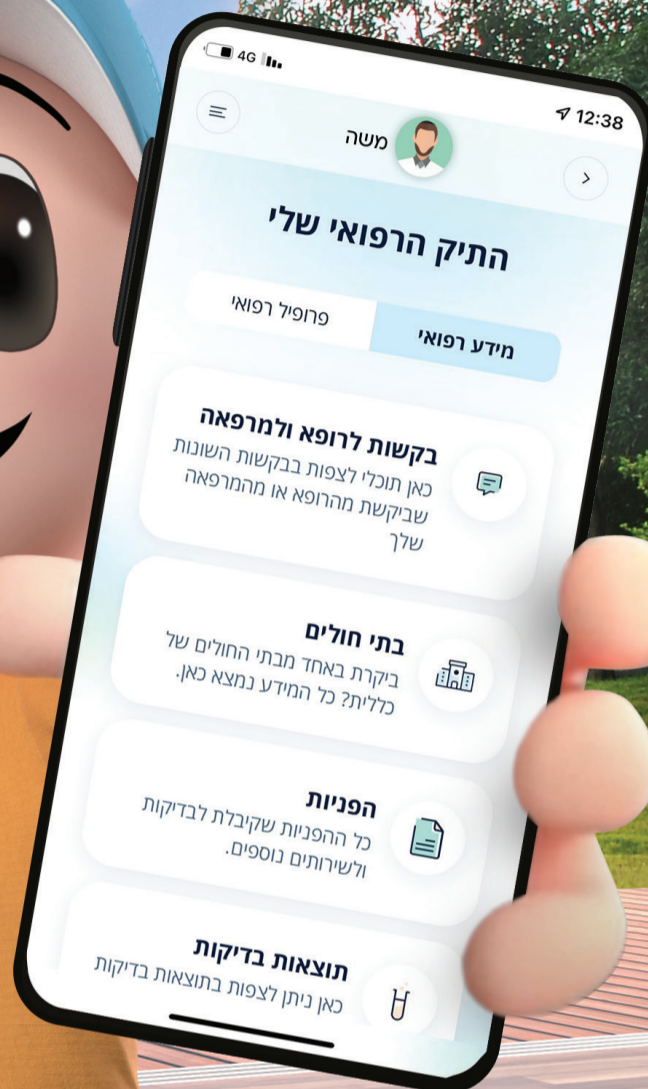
4G

12:38

משה

התיק הרפואי שלי

פרופיל רפואי

מידע רפואי

בקשות לרופא ולמרפאה
כאן תוכלי לצפות בבקשות השונות שביקשת מהרופא או מהמרפאה שלך

בתי חולים
ביקרת באחד מבתי החולים של כללית? כל המידע נמצא כאן.

הפניות
כל ההפניות שקיבלת לבדיקות ולשירותים נוספים.

תוצאות בדיקות
כאן ניתן לצפות בתוצאות בדיקות